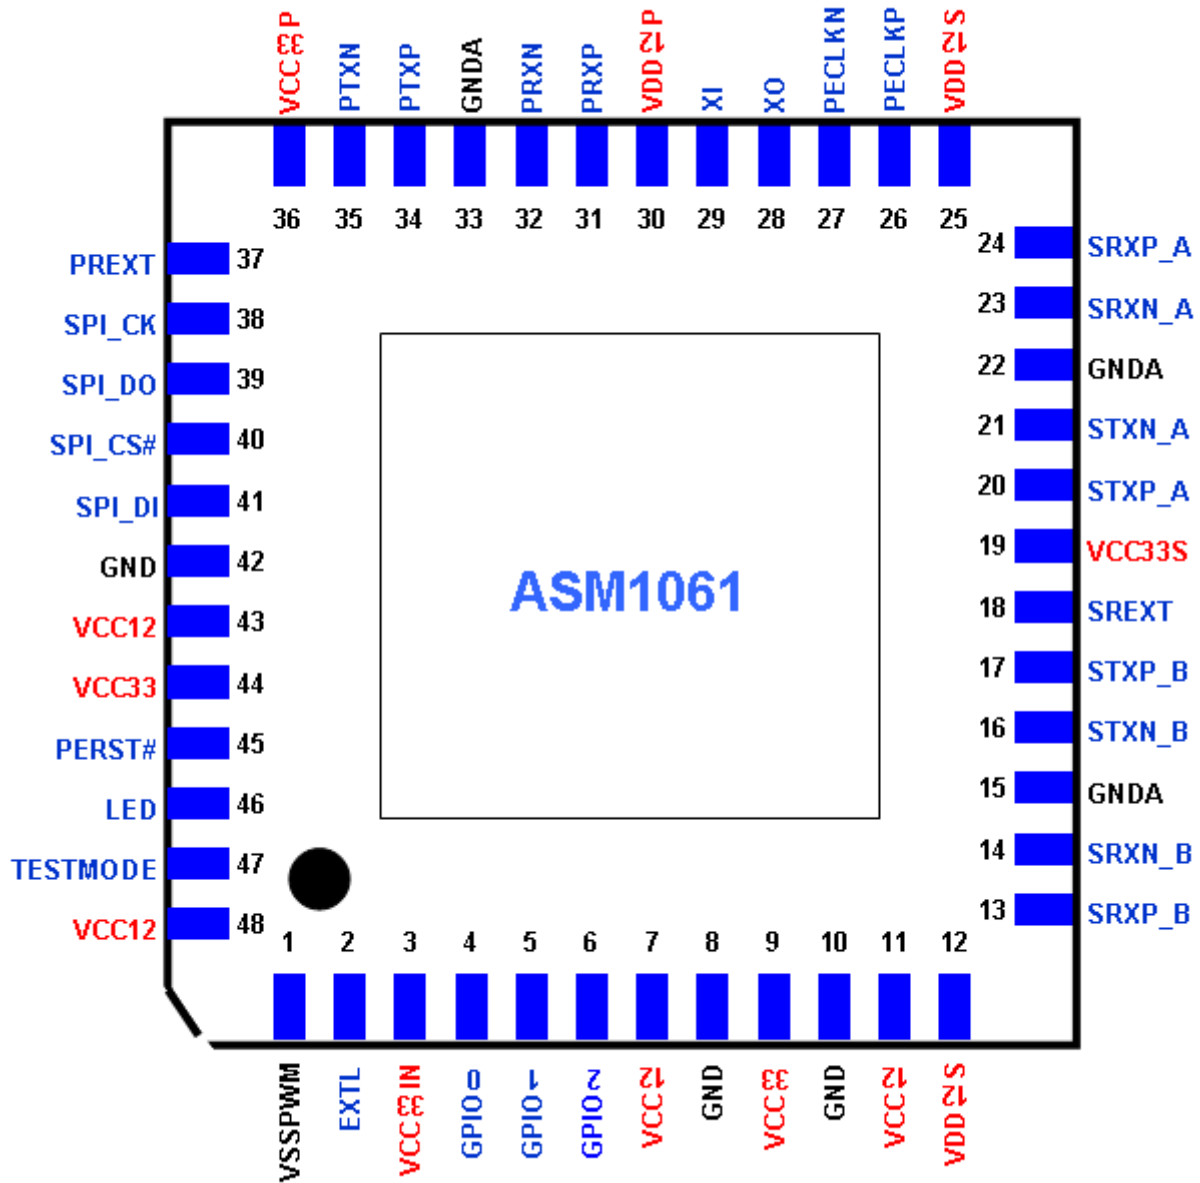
VCC33P PTXN PTXP GNDA PRXN PRXP VDD12P XI XO PECLKN PECLKP VDD12S

36 35 34 33 32 31 30 29 28 27 26 25

PREXT 37
SPI_CK 38
SPI_DO 39
SPI_CS# 40
SPI_DI 41
GND 42
VCC12 43
VCC33 44
PERST# 45
LED 46
TESTMODE 47
VCC12 48

24 SRXP_A
23 SRXN_A
22 GNDA
21 STXN_A
20 STXP_A
19 VCC33S
18 SREXT
17 STXP_B
16 STXN_B
15 GNDA
14 SRXN_B
13 SRXP_B

ASM1061

1 2 3 4 5 6 7 8 9 10 11 12

VSSPWM EXTL VCC33IN GPIO0 GPIO1 GPIO2 VCC12 GND VCC33 GND VCC12 VDD12S